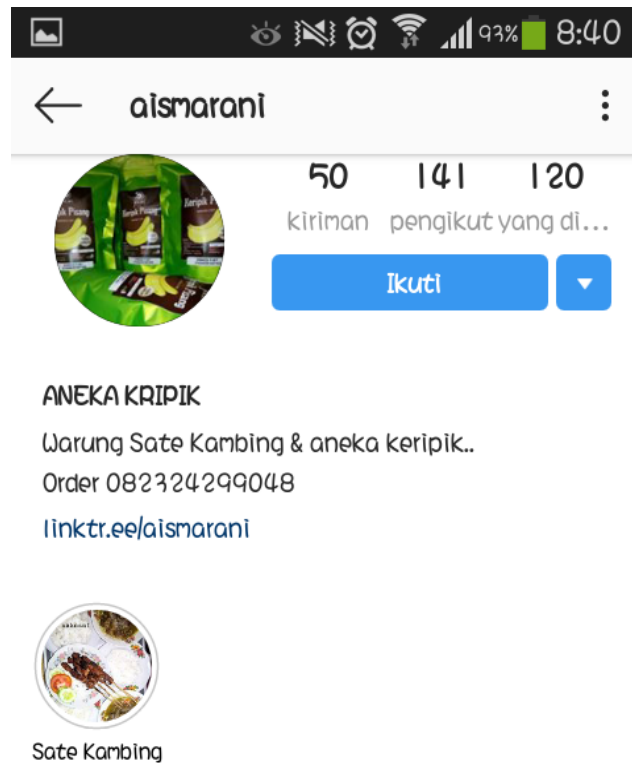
93% 8:40

aismarani

50 kiriman
141 pengikut
120 yang di...

Keripik Pisang
Keripik Pisang

Ikuti

ANEKA KRIPIK
Warung Sate Kambing & aneka keripik..
Order 082324299048
linktr.ee/aismarani

Sate Kambing